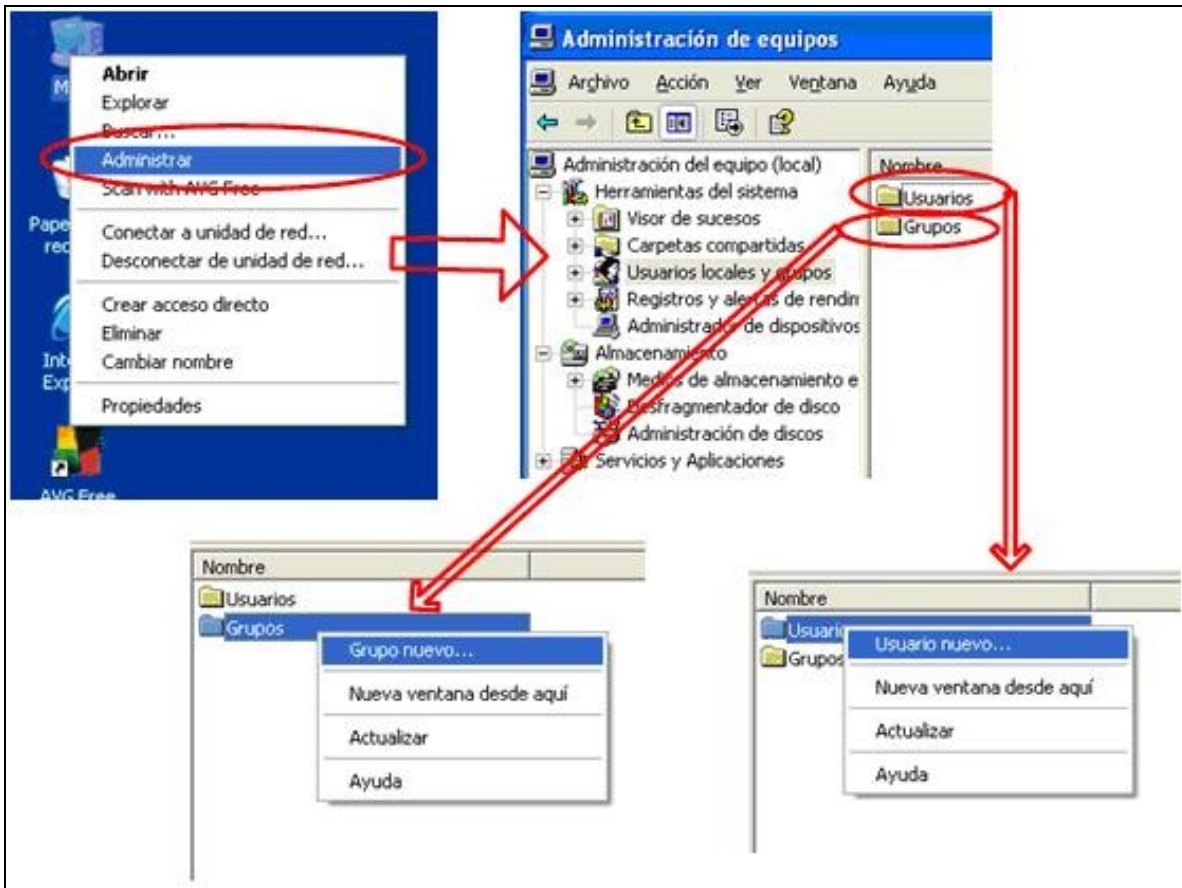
M
Abrir
Explorar
Buscar...
Administrar
Scan with AVG Free
Conectar a unidad de red...
Desconectar de unidad de red...
Crear acceso directo
Eliminar
Cambiar nombre
Propiedades
Pape rec
Int Exp
AVG Free

Administración de equipos
Archivo Acción Ver Ventana Ayuda
Administración del equipo (local)
Herramientas del sistema
Visor de sucesos
Carpetas compartidas
Usuarios locales y grupos
Registros y alertas de rendin
Administrador de dispositivos
Almacenamiento
Medios de almacenamiento e
Desfragmentador de disco
Administración de discos
Servicios y Aplicaciones
Nombre
Usuarios
Grupos

Nombre
Usuarios
Grupos
Grupo nuevo...
Nueva ventana desde aquí
Actualizar
Ayuda

Nombre
Usuarios
Grupos
Usuario nuevo...
Nueva ventana desde aquí
Actualizar
Ayuda